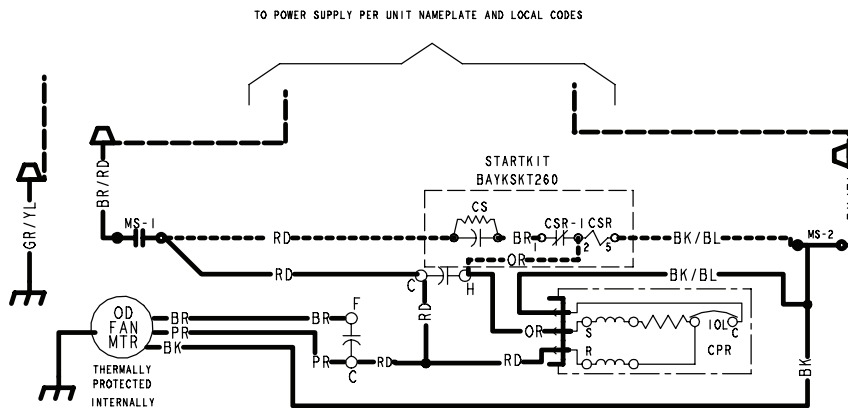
TO POWER SUPPLY PER UNIT NAMEPLATE AND LOCAL CODES

GR/YL

BR/RD

MS-1

RD

RD

STARTKIT
BAYKSKT260

CS

BR

1

CSR-1

CSR

2

5

BK/BL

MS-2

OR

BK/BL

C

H

RD

OR

S

IOL

C

CPR

R

RD

OD
FAN
MTR

BR

PR

BK

BR

F

PR

C

RD

BK

THERMALLY
PROTECTED
INTERNALLY